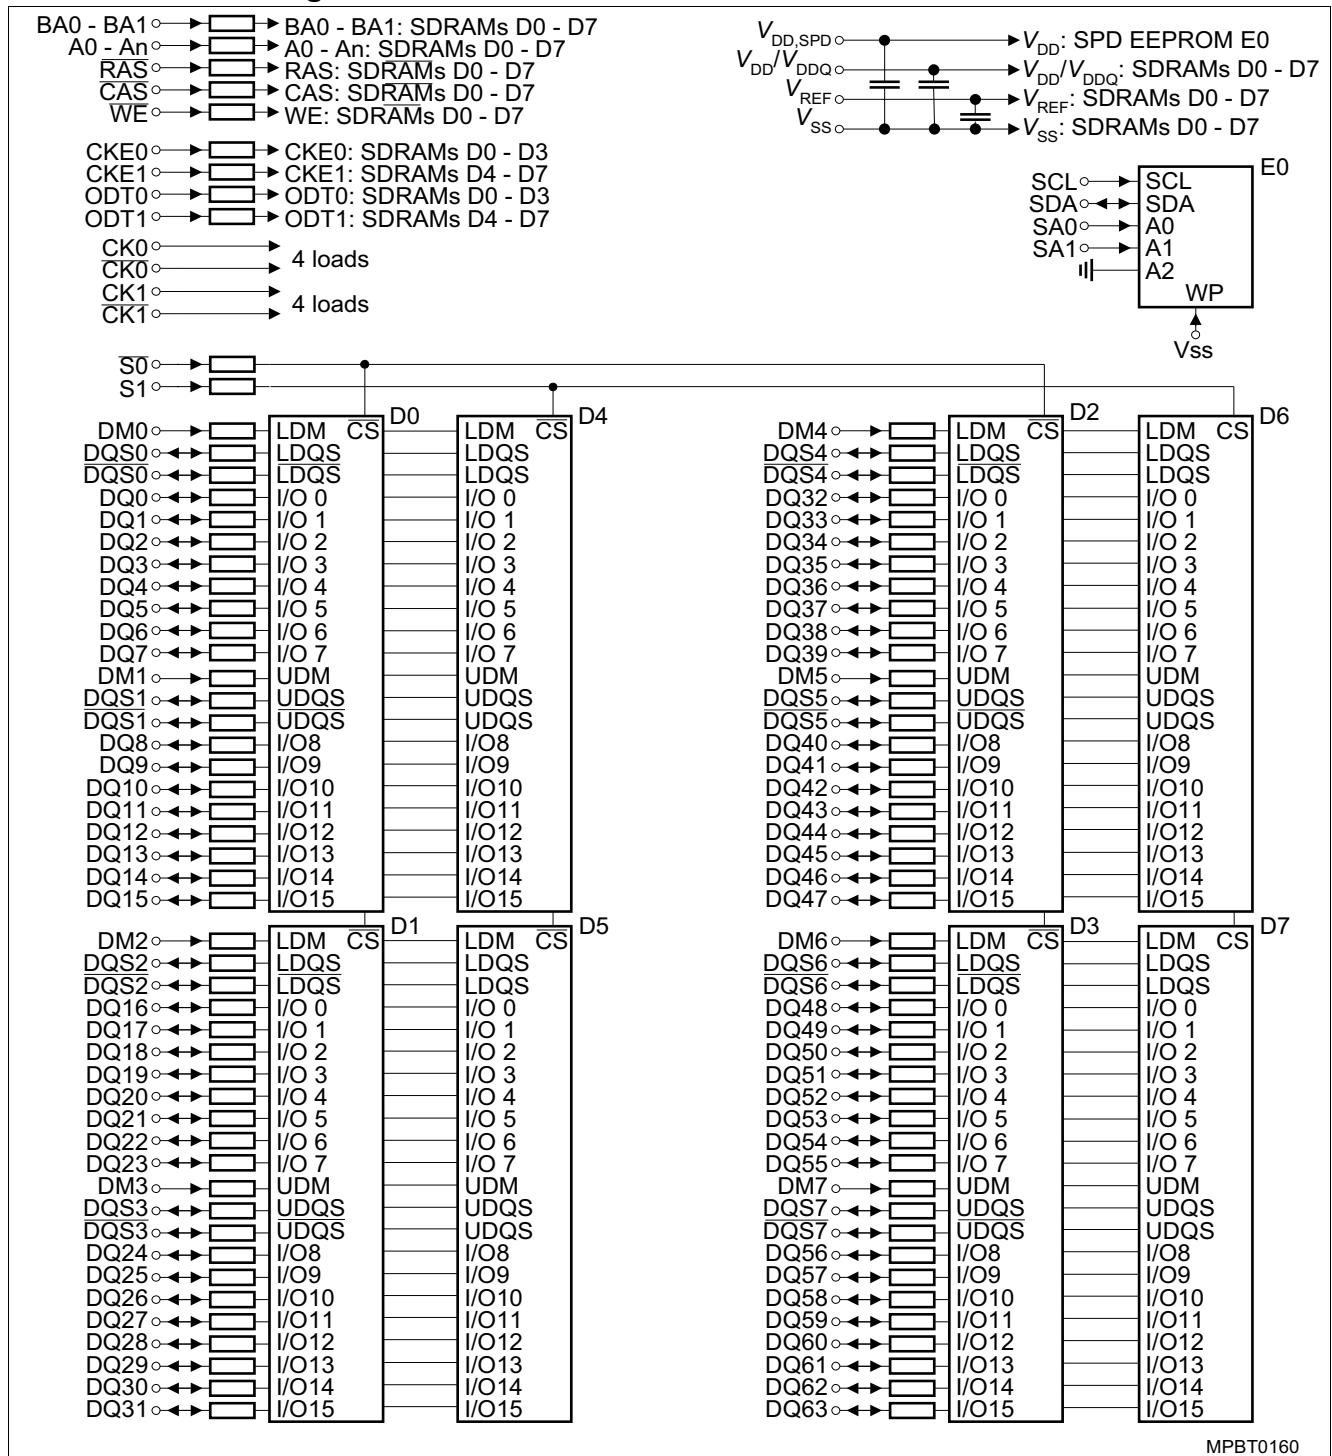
BA0 - BA1 → BA0 - BA1: SDRAMs D0 - D7
A0 - An → A0 - An: SDRAMs D0 - D7
$\overline{RAS}$ → RAS: SDRAMs D0 - D7
$\overline{CAS}$ → CAS: SDRAMs D0 - D7
$\overline{WE}$ → WE: SDRAMs D0 - D7

CKE0 → CKE0: SDRAMs D0 - D3
CKE1 → CKE1: SDRAMs D4 - D7
ODT0 → ODT0: SDRAMs D0 - D3
ODT1 → ODT1: SDRAMs D4 - D7

CK0
$\overline{CK0}$ 4 loads
CK1
$\overline{CK1}$ 4 loads

$V_{DD,SPD}$ → $V_{DD}$: SPD EEPROM E0
$V_{DD}/V_{DDQ}$ → $V_{DD}/V_{DDQ}$: SDRAMs D0 - D7
$V_{REF}$ → $V_{REF}$: SDRAMs D0 - D7
$V_{SS}$ → $V_{SS}$: SDRAMs D0 - D7

E0
SCL SCL
SDA SDA
SA0 A0
SA1 A1
A2
WP
Vss

$\overline{S0}$
S1

D0
DM0 LDM $\overline{CS}$
DQS0 LDQS
$\overline{DQS0}$ $\overline{LDQS}$
DQ0 I/O 0
DQ1 I/O 1
DQ2 I/O 2
DQ3 I/O 3
DQ4 I/O 4
DQ5 I/O 5
DQ6 I/O 6
DQ7 I/O 7
DM1 UDM
DQS1 UDQS
$\overline{DQS1}$ $\overline{UDQS}$
DQ8 I/O8
DQ9 I/O9
DQ10 I/O10
DQ11 I/O11
DQ12 I/O12
DQ13 I/O13
DQ14 I/O14
DQ15 I/O15

D4
LDM $\overline{CS}$
LDQS
LDQS
I/O 0
I/O 1
I/O 2
I/O 3
I/O 4
I/O 5
I/O 6
I/O 7
UDM
UDQS
UDQS
I/O8
I/O9
I/O10
I/O11
I/O12
I/O13
I/O14
I/O15

D2
DM4 LDM $\overline{CS}$
DQS4 LDQS
$\overline{DQS4}$ $\overline{LDQS}$
DQ32 I/O 0
DQ33 I/O 1
DQ34 I/O 2
DQ35 I/O 3
DQ36 I/O 4
DQ37 I/O 5
DQ38 I/O 6
DQ39 I/O 7
DM5 UDM
DQS5 UDQS
$\overline{DQS5}$ $\overline{UDQS}$
DQ40 I/O8
DQ41 I/O9
DQ42 I/O10
DQ43 I/O11
DQ44 I/O12
DQ45 I/O13
DQ46 I/O14
DQ47 I/O15

D6
LDM CS
LDQS
LDQS
I/O 0
I/O 1
I/O 2
I/O 3
I/O 4
I/O 5
I/O 6
I/O 7
UDM
UDQS
UDQS
I/O8
I/O9
I/O10
I/O11
I/O12
I/O13
I/O14
I/O15

D1
DM2 LDM $\overline{CS}$
DQS2 LDQS
$\overline{DQS2}$ $\overline{LDQS}$
DQ16 I/O 0
DQ17 I/O 1
DQ18 I/O 2
DQ19 I/O 3
DQ20 I/O 4
DQ21 I/O 5
DQ22 I/O 6
DQ23 I/O 7
DM3 UDM
DQS3 UDQS
$\overline{DQS3}$ $\overline{UDQS}$
DQ24 I/O8
DQ25 I/O9
DQ26 I/O10
DQ27 I/O11
DQ28 I/O12
DQ29 I/O13
DQ30 I/O14
DQ31 I/O15

D5
LDM $\overline{CS}$
LDQS
LDQS
I/O 0
I/O 1
I/O 2
I/O 3
I/O 4
I/O 5
I/O 6
I/O 7
UDM
UDQS
UDQS
I/O8
I/O9
I/O10
I/O11
I/O12
I/O13
I/O14
I/O15

D3
DM6 LDM $\overline{CS}$
DQS6 LDQS
$\overline{DQS6}$ $\overline{LDQS}$
DQ48 I/O 0
DQ49 I/O 1
DQ50 I/O 2
DQ51 I/O 3
DQ52 I/O 4
DQ53 I/O 5
DQ54 I/O 6
DQ55 I/O 7
DM7 UDM
DQS7 UDQS
$\overline{DQS7}$ $\overline{UDQS}$
DQ56 I/O8
DQ57 I/O9
DQ58 I/O10
DQ59 I/O11
DQ60 I/O12
DQ61 I/O13
DQ62 I/O14
DQ63 I/O15

D7
LDM CS
LDQS
LDQS
I/O 0
I/O 1
I/O 2
I/O 3
I/O 4
I/O 5
I/O 6
I/O 7
UDM
UDQS
UDQS
I/O8
I/O9
I/O10
I/O11
I/O12
I/O13
I/O14
I/O15

MPBT0160